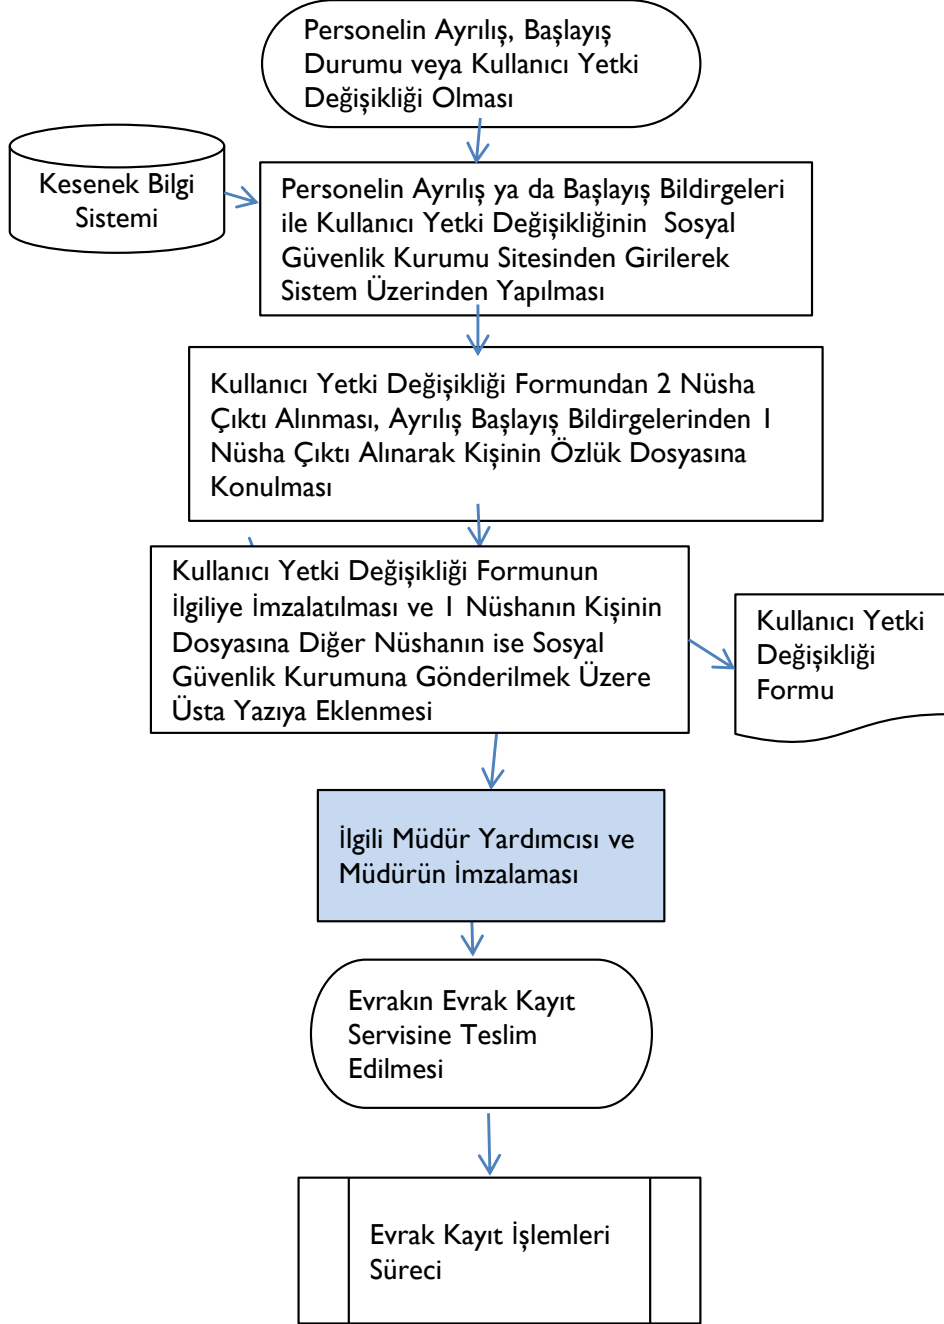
Personelin Ayrılış, Başlayış Durumu veya Kullanıcı Yetki Değişikliği Olması

Kesenek Bilgi Sistemi

Personelin Ayrılış ya da Başlayış Bildirgeleri ile Kullanıcı Yetki Değişikliğinin Sosyal Güvenlik Kurumu Sitesinden Girilerek Sistem Üzerinden Yapılması

Kullanıcı Yetki Değişikliği Formundan 2 Nüsha Çıktı Alınması, Ayrılış Başlayış Bildirgelerinden 1 Nüsha Çıktı Alınarak Kişinin Özlük Dosyasına Konulması

Kullanıcı Yetki Değişikliği Formunun İlgiliye İmzalatılması ve 1 Nüshanın Kişinin Dosyasına Diğer Nüshanın ise Sosyal Güvenlik Kurumuna Gönderilmek Üzere Üsta Yazıya Eklenmesi

Kullanıcı Yetki Değişikliği Formu

İlgili Müdür Yardımcısı ve Müdürün İmzalaması

Evrakın Evrak Kayıt Servisine Teslim Edilmesi

Evrak Kayıt İşlemleri Süreci